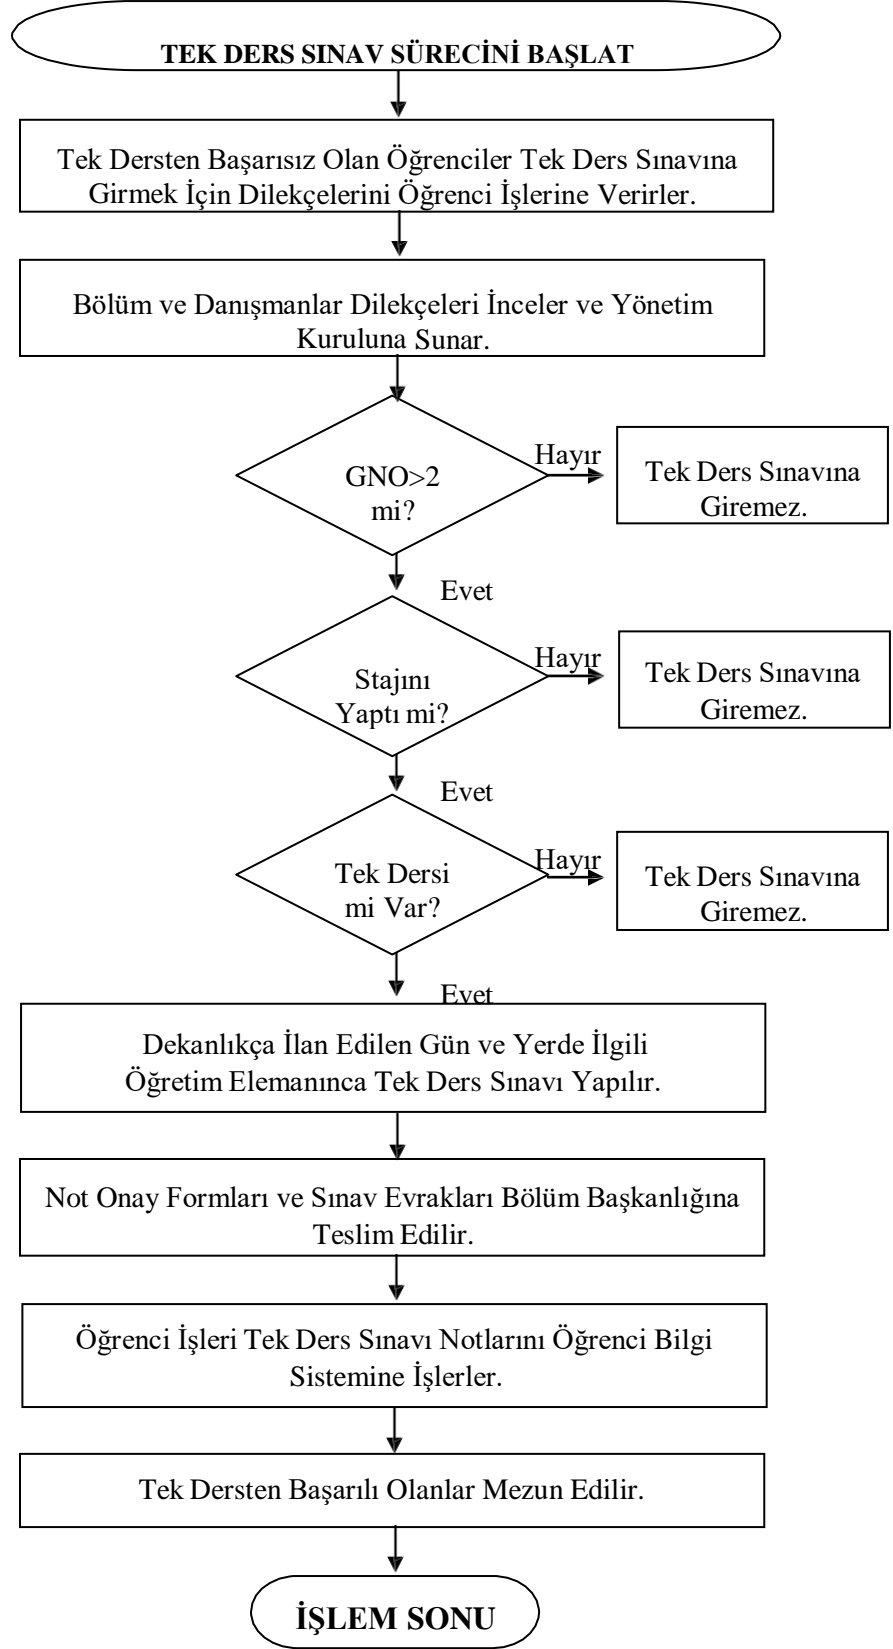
TEK DERS SINAV SÜRECİNİ BAŞLAT

Tek Dersten Başarısız Olan Öğrenciler Tek Ders Sınavına Girmek İçin Dilekçelerini Öğrenci İşlerine Verirler.

Bölüm ve Danışmanlar Dilekçeleri İnceler ve Yönetim Kuruluna Sunar.

GNO>2 mi?

Hayır

Tek Ders Sınavına Giremez.

Evet

Stajını Yaptı mi?

Hayır

Tek Ders Sınavına Giremez.

Evet

Tek Dersi mi Var?

Hayır

Tek Ders Sınavına Giremez.

Evet

Dekanlıkça İlan Edilen Gün ve Yerde İlgili Öğretim Elemanınca Tek Ders Sınavı Yapılır.

Not Onay Formları ve Sınav Evrakları Bölüm Başkanlığına Teslim Edilir.

Öğrenci İşleri Tek Ders Sınavı Notlarını Öğrenci Bilgi Sistemine İşlerler.

Tek Dersten Başarılı Olanlar Mezun Edilir.

İŞLEM SONU